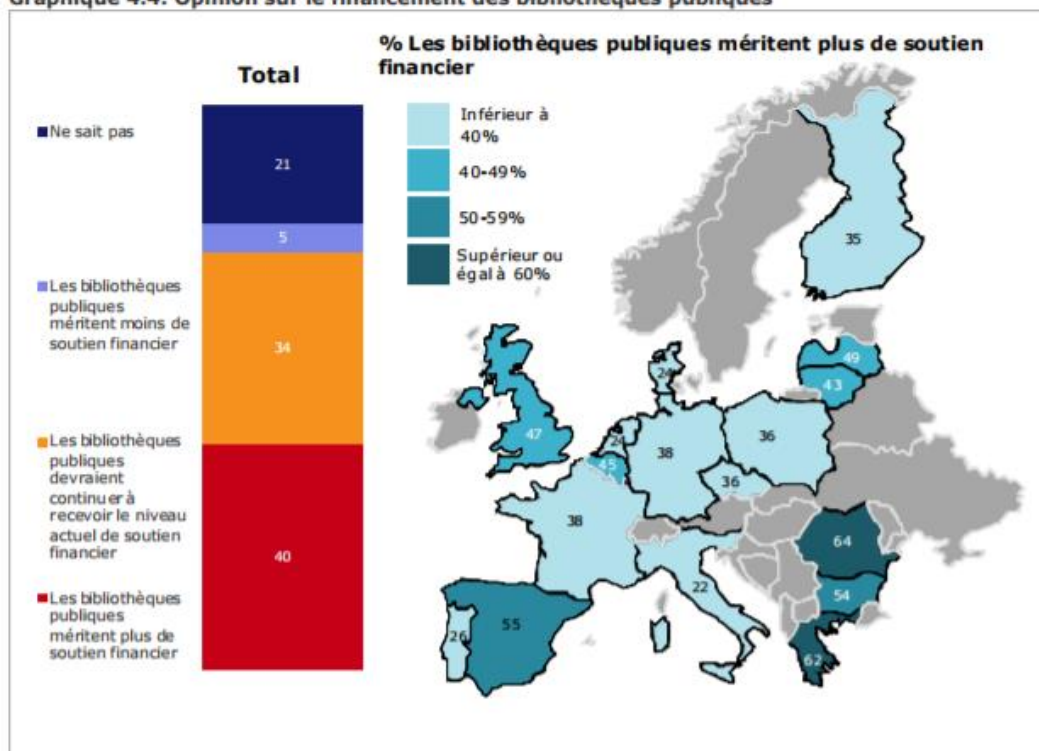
Graphique 4.4: Opinion sur le financement des bibliothèques publiques

Total

Ne sait pas

Les bibliothèques publiques méritent moins de soutien financier

Les bibliothèques publiques devraient continuer à recevoir le niveau actuel de soutien financier

Les bibliothèques publiques méritent plus de soutien financier

21
5
34
40

% Les bibliothèques publiques méritent plus de soutien financier

Inférieur à 40%
40-49%
50-59%
Supérieur ou égal à 60%

35
49
43
24
47
24
45
38
36
36
38
64
54
22
55
26
62